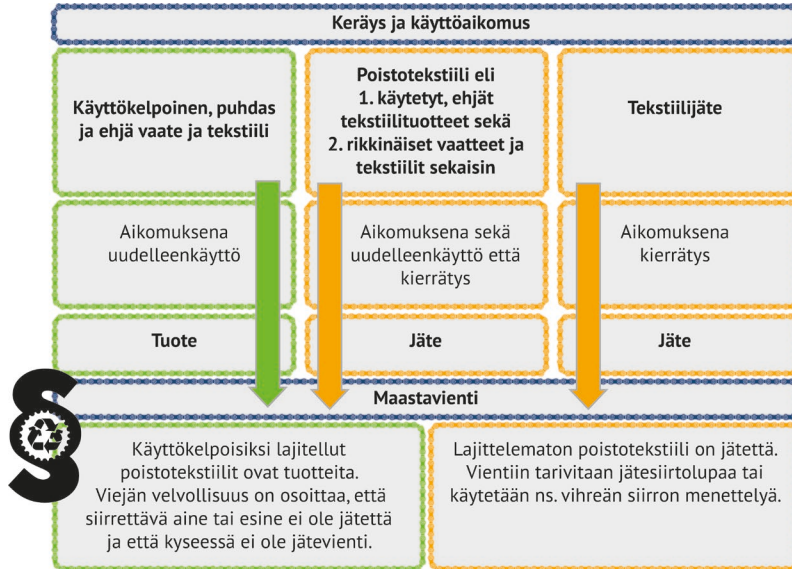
Keräys ja käyttöaikomus

Käyttökelpoinen, puhdas ja ehjä vaate ja tekstiili

Poistotekstiili eli
1. käytetyt, ehjät tekstiilituotteet sekä
2. rikkinäiset vaatteet ja tekstiilit sekaisin

Tekstiilijäte

Aikomuksena uudelleenkäyttö

Aikomuksena sekä uudelleenkäyttö että kierrätys

Aikomuksena kierrätys

Tuote

Jäte

Jäte

Maastavienti

Käyttökelpoisiksi lajitellut poistotekstiilit ovat tuotteita. Viejän velvollisuus on osoittaa, että siirrettävä aine tai esine ei ole jätettä ja että kyseessä ei ole jätevienti.

Lajittelematon poistotekstiili on jätettä. Vientiin tarivitaan jätesiirtolupaa tai käytetään ns. vihreän siirron menettelyä.